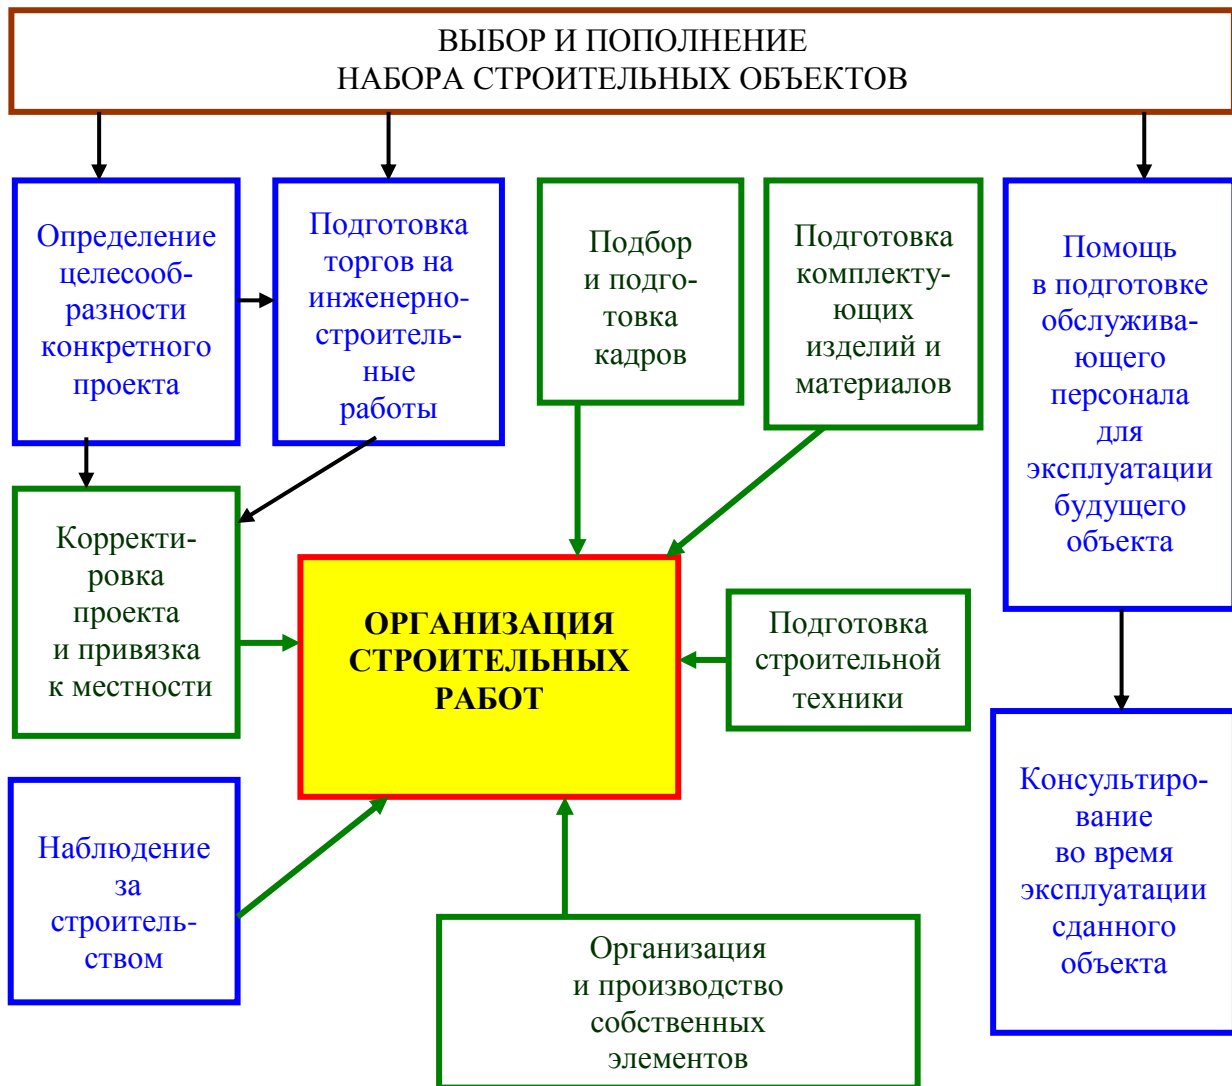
ВЫБОР И ПОПОЛНЕНИЕ НАБОРА СТРОИТЕЛЬНЫХ ОБЪЕКТОВ

Определение целесообразности конкретного проекта

Подготовка торгов на инженерно-строительные работы

Подбор и подготовка кадров

Подготовка комплектующих изделий и материалов

Помощь в подготовке обслуживающего персонала для эксплуатации будущего объекта

Корректировка проекта и привязка к местности

ОРГАНИЗАЦИЯ СТРОИТЕЛЬНЫХ РАБОТ

Подготовка строительной техники

Консультирование во время эксплуатации сданного объекта

Наблюдение за строительством

Организация и производство собственных элементов